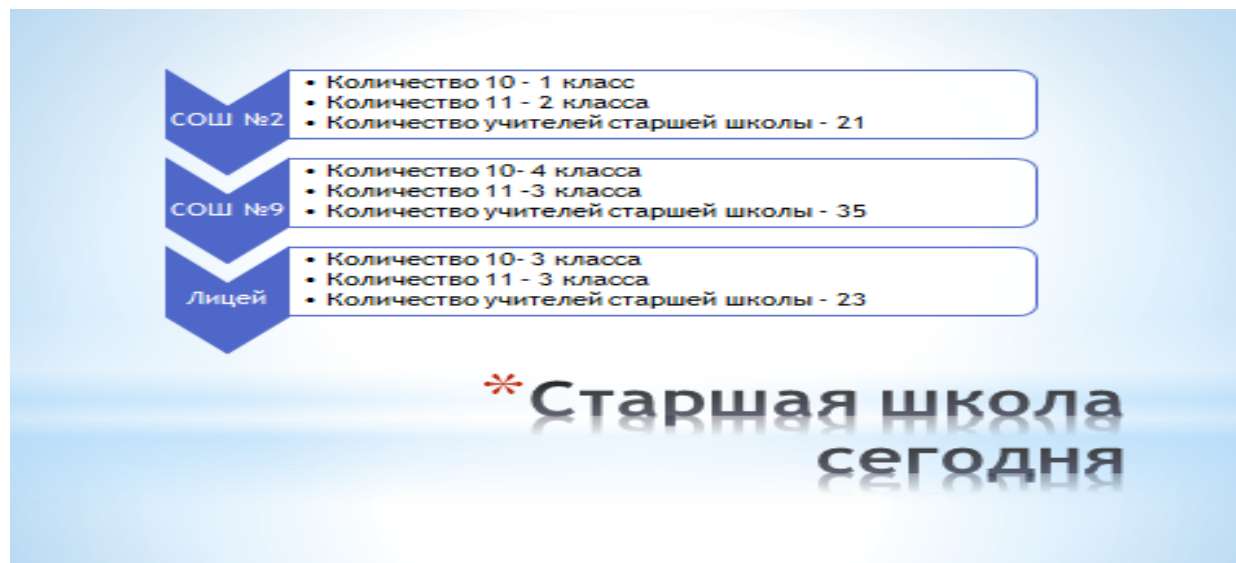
СОШ №2

- Количество 10 - 1 класс
- Количество 11 - 2 класса
- Количество учителей старшей школы - 21

СОШ №9

- Количество 10- 4 класса
- Количество 11 -3 класса
- Количество учителей старшей школы - 35

Лицей

- Количество 10- 3 класса
- Количество 11 - 3 класса
- Количество учителей старшей школы - 23

*Старшая школа сегодня